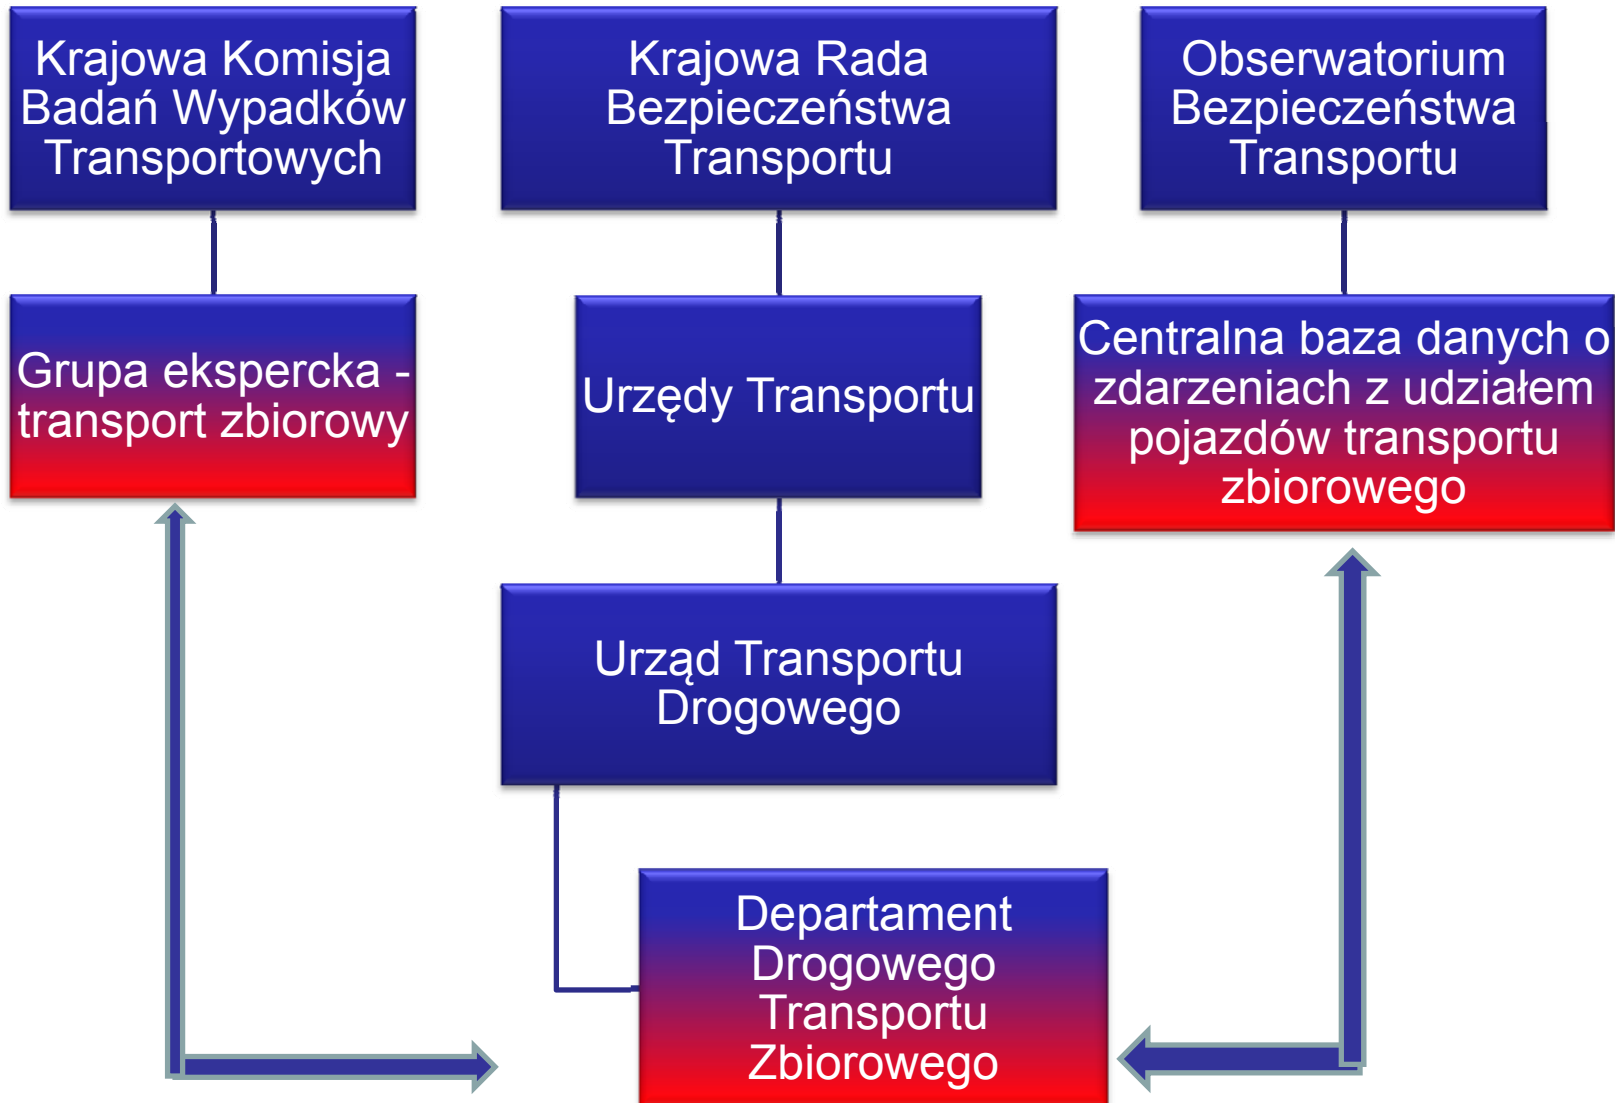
Krajowa Komisja Badań Wypadków Transportowych

Krajowa Rada Bezpieczeństwa Transportu

Obserwatorium Bezpieczeństwa Transportu

Grupa ekspercka - transport zbiorowy

Urzędy Transportu

Centralna baza danych o zdarzeniach z udziałem pojazdów transportu zbiorowego

Urząd Transportu Drogowego

Departament Drogowego Transportu Zbiorowego